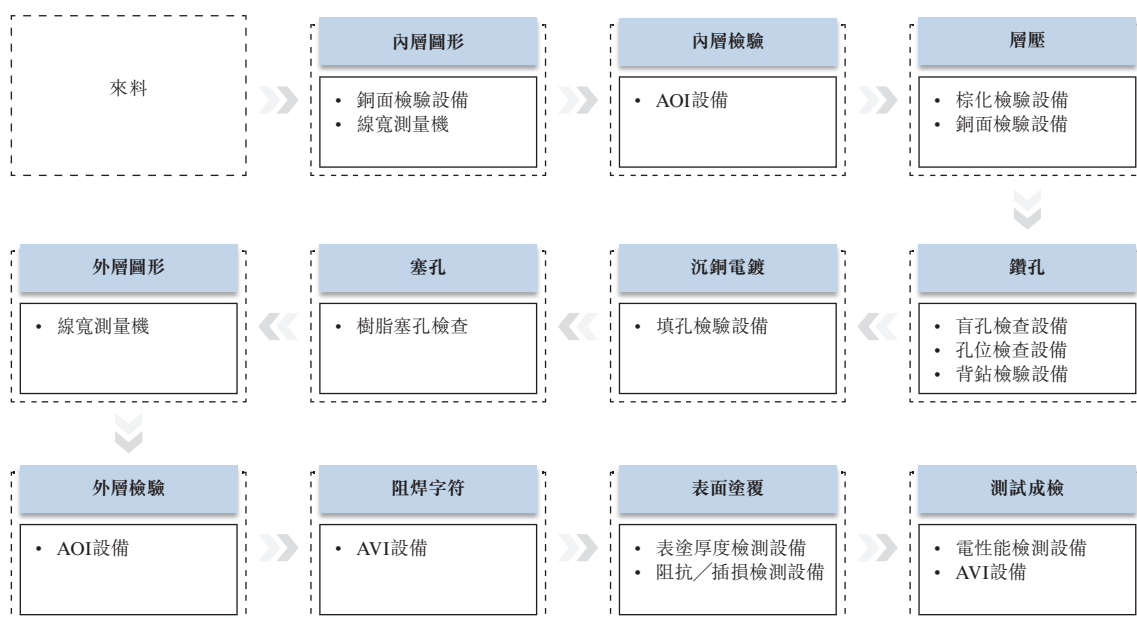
來料

內層圖形
• 銅面檢驗設備
• 線寬測量機

內層檢驗
• AOI設備

層壓
• 棕化檢驗設備
• 銅面檢驗設備

鑽孔
• 盲孔檢查設備
• 孔位檢查設備
• 背鉆檢驗設備

沉銅電鍍
• 填孔檢驗設備

塞孔
• 樹脂塞孔檢查

外層圖形
• 線寬測量機

外層檢驗
• AOI設備

阻焊字符
• AVI設備

表面塗覆
• 表塗厚度檢測設備
• 阻抗／插損檢測設備

測試成檢
• 電性能檢測設備
• AVI設備